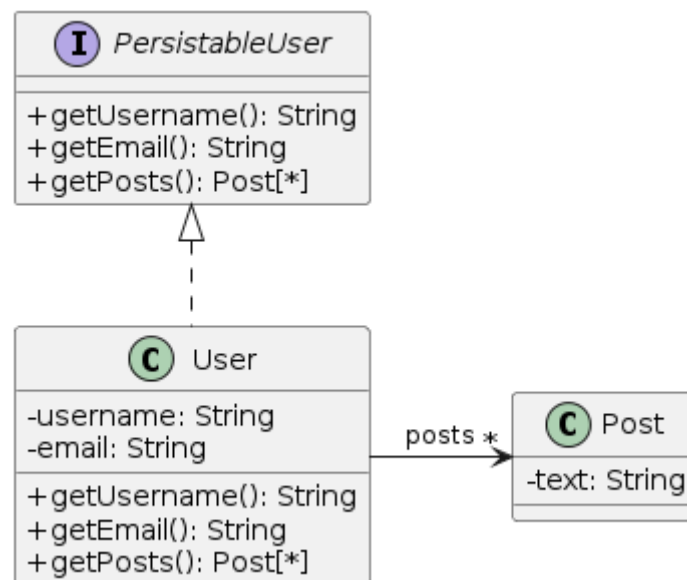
I PersistableUser

+getUsername(): String
+getEmail(): String
+getPosts(): Post[*]

C User

-username: String
-email: String

+getUsername(): String
+getEmail(): String
+getPosts(): Post[*]

posts *

C Post

-text: String